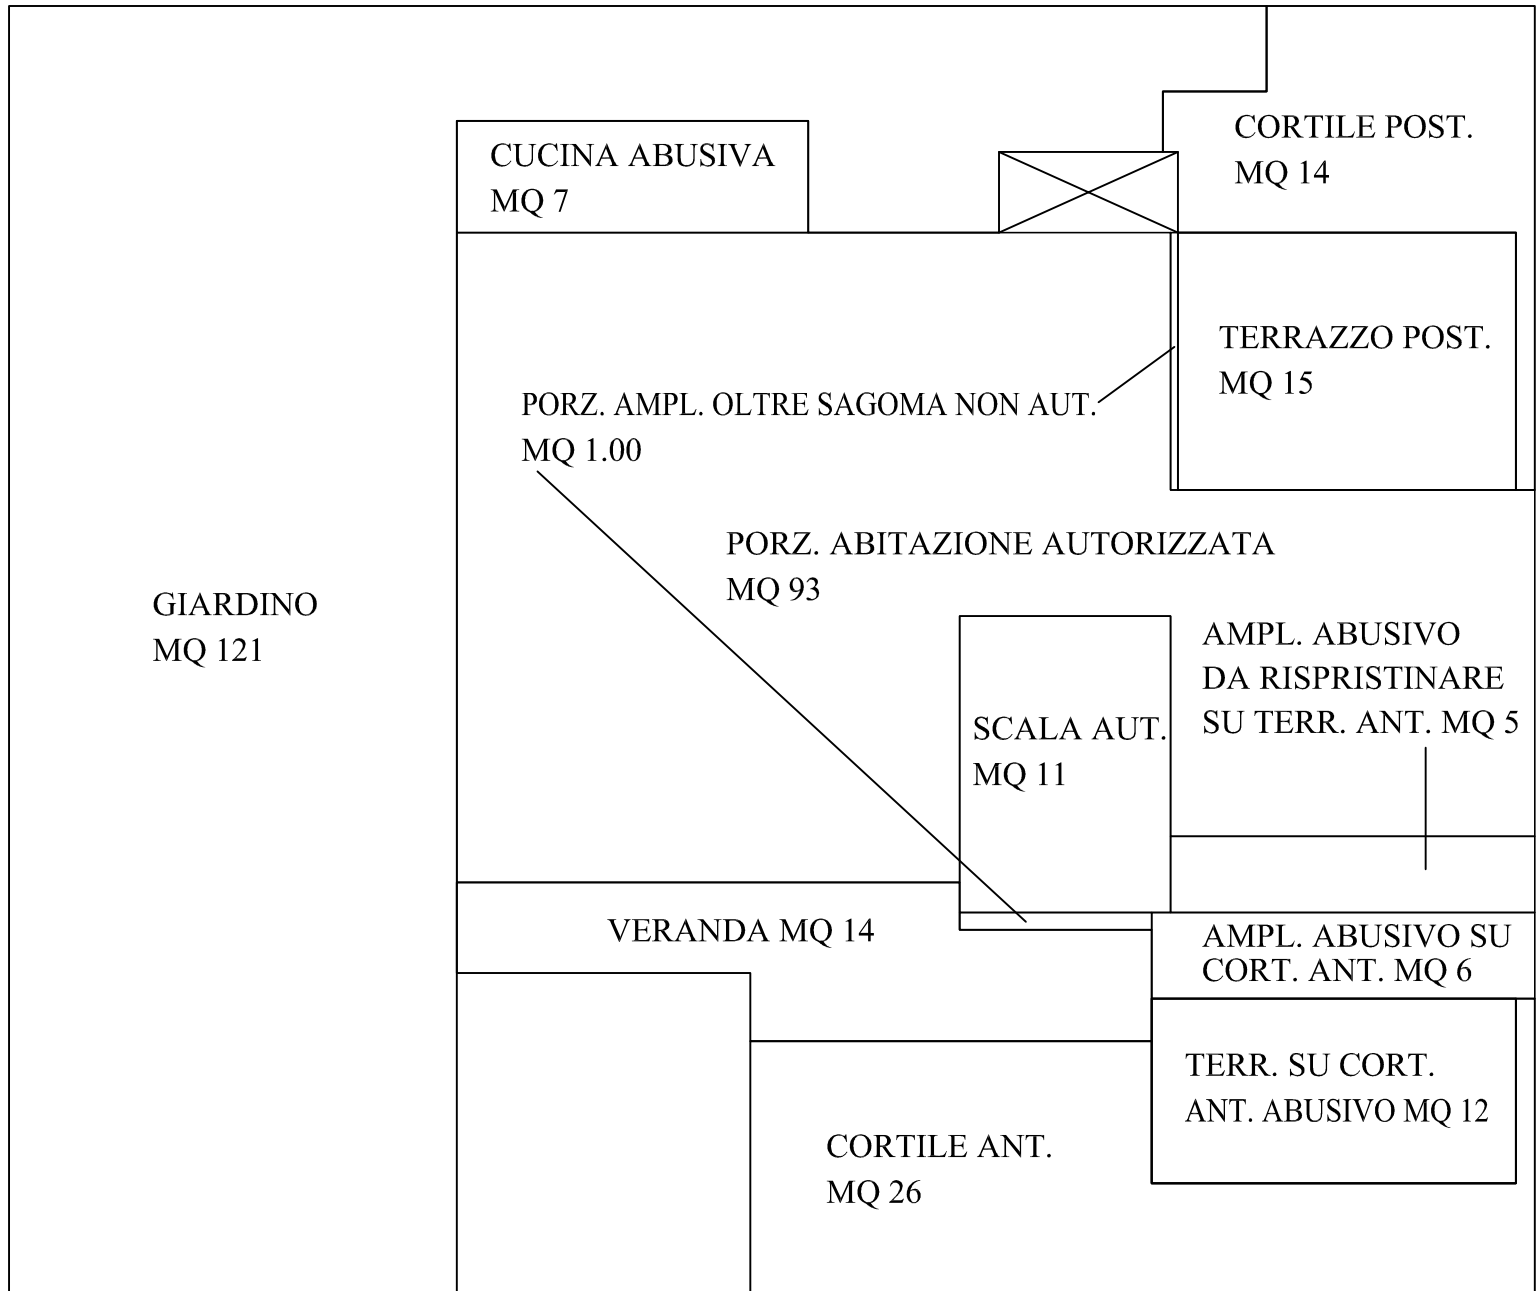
CUCINA ABUSIVA
MQ 7

CORTILE POST.
MQ 14

TERRAZZO POST.
MQ 15

PORZ. AMPL. OLTRE SAGOMA NON AUT.
MQ 1.00

PORZ. ABITAZIONE AUTORIZZATA
MQ 93

GIARDINO
MQ 121

AMPL. ABUSIVO
DA RISPRISTINARE
SU TERR. ANT. MQ 5

SCALA AUT.
MQ 11

VERANDA MQ 14

AMPL. ABUSIVO SU
CORT. ANT. MQ 6

TERR. SU CORT.
ANT. ABUSIVO MQ 12

CORTILE ANT.
MQ 26